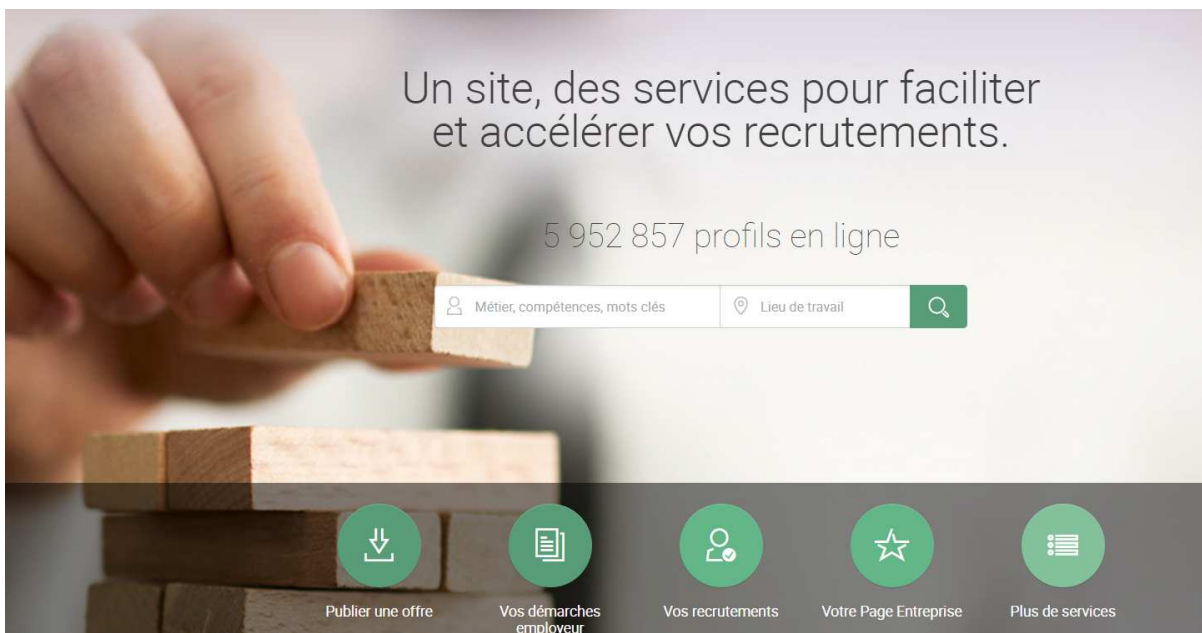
Un site, des services pour faciliter et accélérer vos recrutements.

5 952 857 profils en ligne

Métier, compétences, mots clés

Lieu de travail

Publier une offre

Vos démarches employeur

Vos recrutements

Votre Page Entreprise

Plus de services